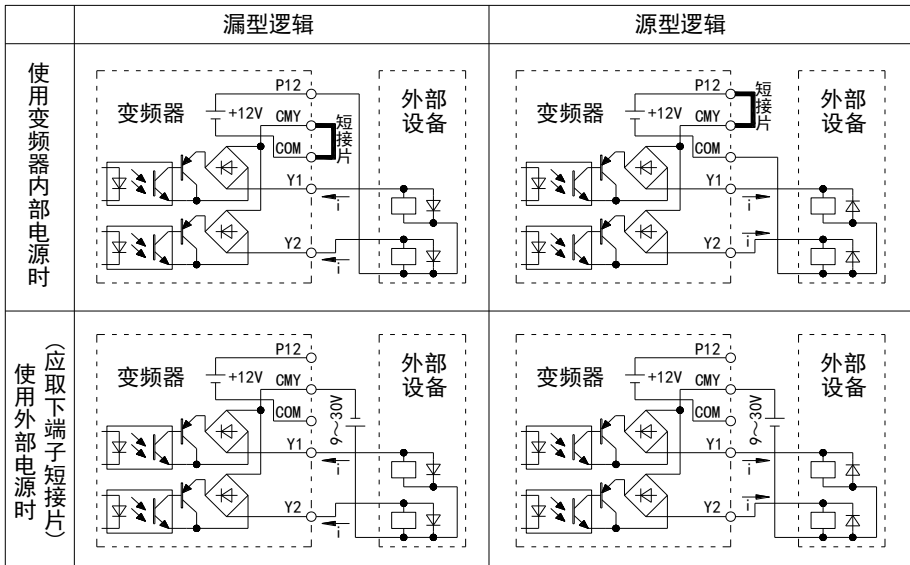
| | 漏型逻辑 | 源型逻辑 |
|---|---|---|
| 使用变频器内部电源时 | 变频器 P12 +12V CMY COM 短接片 Y1 Y2 i i 外部设备 | 变频器 P12 +12V CMY 短接片 COM Y1 Y2 i i 外部设备 |
| 使用外部电源时（应取下端子短接片） | 变频器 P12 +12V CMY COM 9~30V Y1 Y2 i i 外部设备 | 变频器 P12 +12V CMY COM 9~30V Y1 Y2 i i 外部设备 |